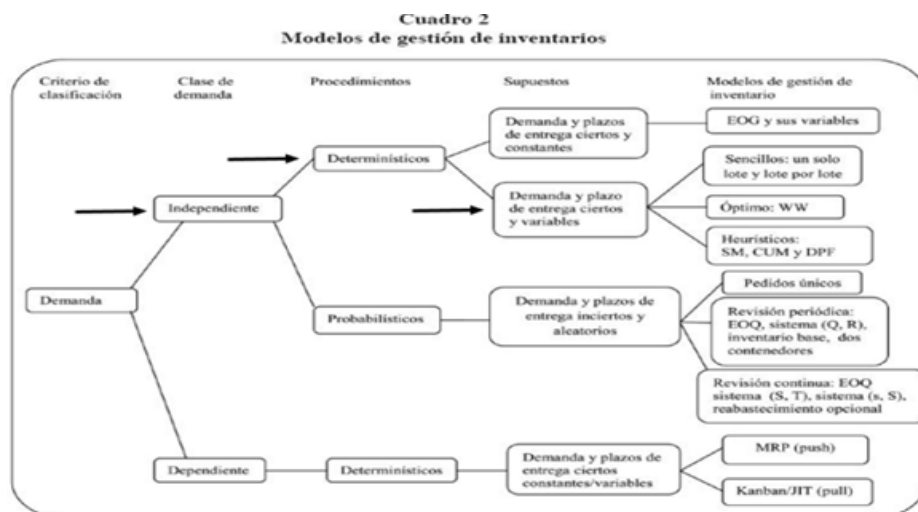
Cuadro 2
Modelos de gestión de inventarios

Criterio de clasificación

Clase de demanda

Procedimientos

Supuestos

Modelos de gestión de inventario

Demanda

Independiente

Determinísticos

Demanda y plazos de entrega ciertos y constantes

EOG y sus variables

Demanda y plazo de entrega ciertos y variables

Sencillos: un solo lote y lote por lote

Óptimo: WW

Heurísticos: SM, CUM y DPF

Probabilísticos

Demanda y plazos de entrega inciertos y aleatorios

Pedidos únicos

Revisión periódica: EOQ, sistema (Q, R), inventario base, dos contenedores

Revisión continua: EOQ sistema (S, T), sistema (s, S), reabastecimiento opcional

Dependiente

Determinísticos

Demanda y plazos de entrega ciertos constantes/variables

MRP (push)

Kanban/JIT (pull)